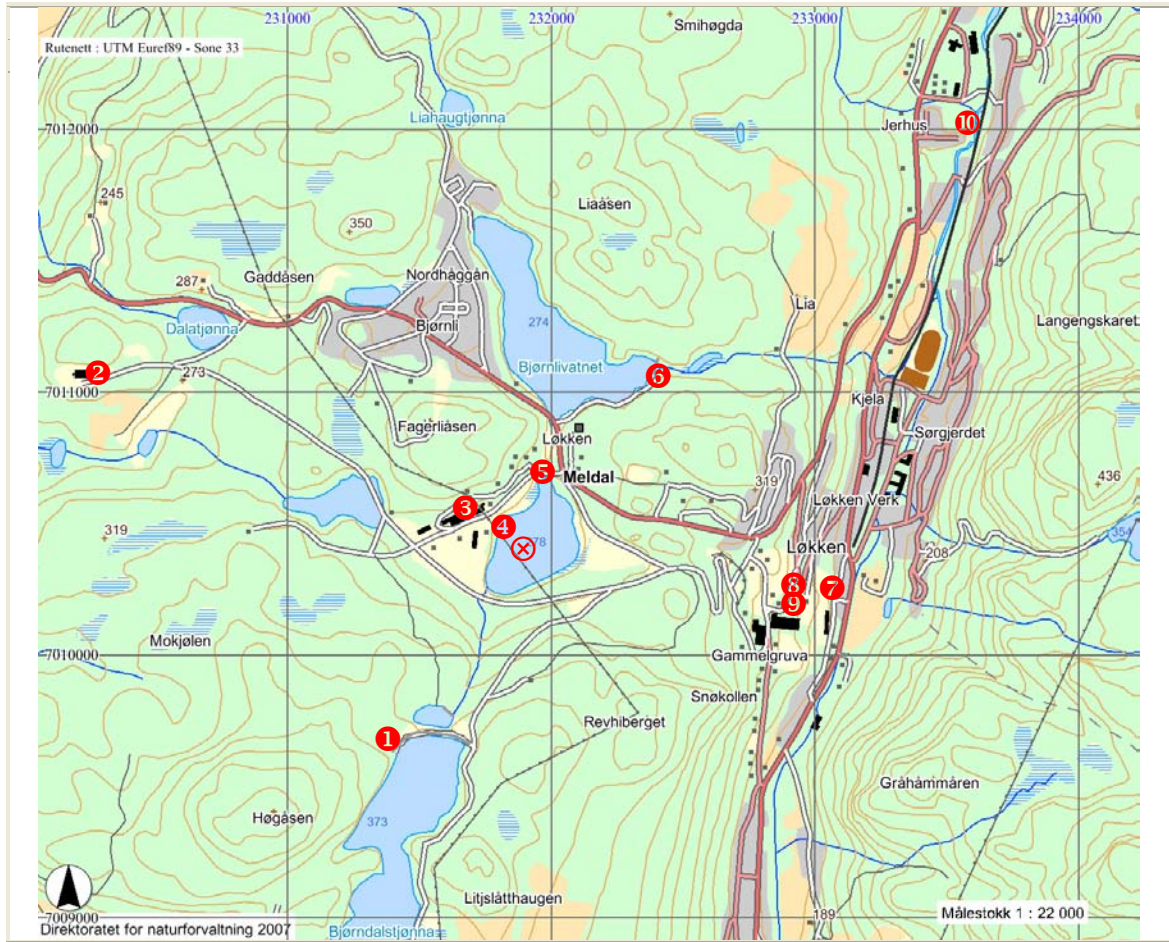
231000
232000
233000
234000
Rutenett : UTM Euref89 - Sone 33
Smihøgda
Liahaugtjønna
7012000
Jerhus
10
245
350
Liaåsen
Gaddåsen
Nordhaggan
287
Dalatjønna
Bjørnli
274
Lia
Langengskaret
Bjørnlivatnet
2
6
7011000
273
Kjela
Fagerliåsen
Løkken
Sørgjerdet
5
Meldal
436
319
3
Løkken Verk
4
319
78
Løkken
354
208
8
7
9
Mokjølen
7010000
Gammelgruva
Snøkollen
Revhiberget
1
Gråhammåren
Høgåsen
373
Litjslåtthaugen
7009000
189
Direktoratet for naturforvaltning 2007
Bjørndalstjønna
Målestokk 1 : 22 000